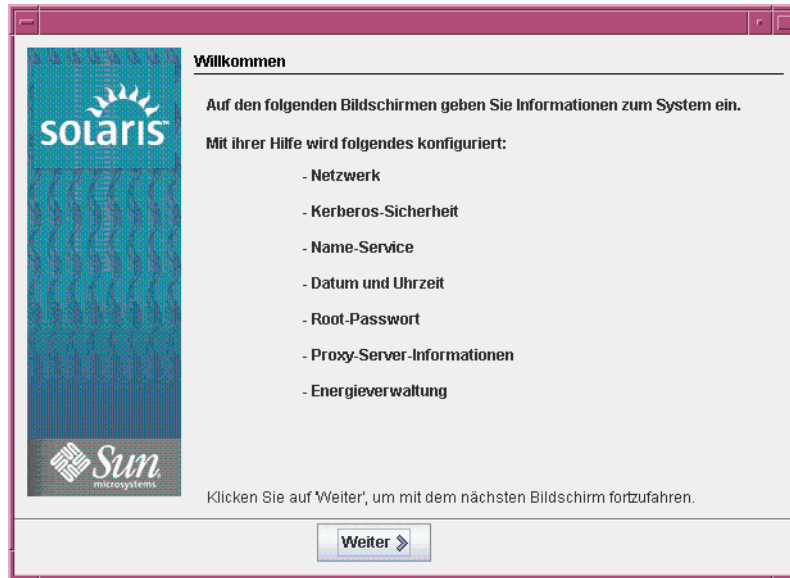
solaris

Willkommen

Auf den folgenden Bildschirmen geben Sie Informationen zum System ein.

Mit ihrer Hilfe wird folgendes konfiguriert:

- Netzwerk

- Kerberos-Sicherheit

- Name-Service

- Datum und Uhrzeit

- Root-Passwort

- Proxy-Server-Informationen

- Energieverwaltung

Sun microsystems

Klicken Sie auf 'Weiter', um mit dem nächsten Bildschirm fortzufahren.

Weiter